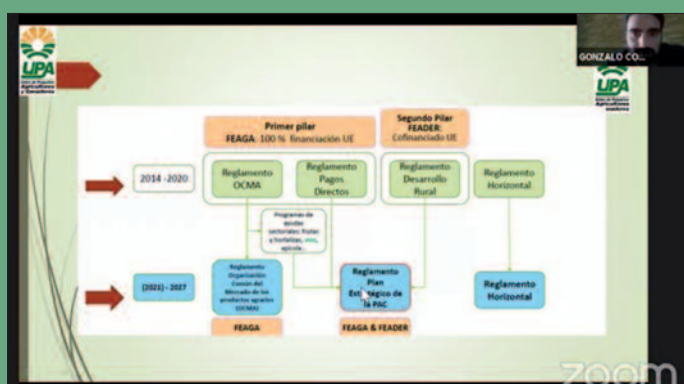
UPA

GONZALO CO...

UPA

Primer pilar
FEAGA: 100 % financiación UE

Segundo Pilar
FEADER: Cofinanciado UE

2014 -2020

Reglamento OCMA

Reglamento Pagos Directos

Reglamento Desarrollo Rural

Reglamento Horizontal

Programas de ayudas sectoriales: frutas y hortalizas, vino, apícola...

(2021) - 2027

Reglamento Organización Común del Mercado de los productos agrarios (OCMA)

Reglamento Plan Estratégico de la PAC

Reglamento Horizontal

FEAGA

FEAGA & FEADER

zoom